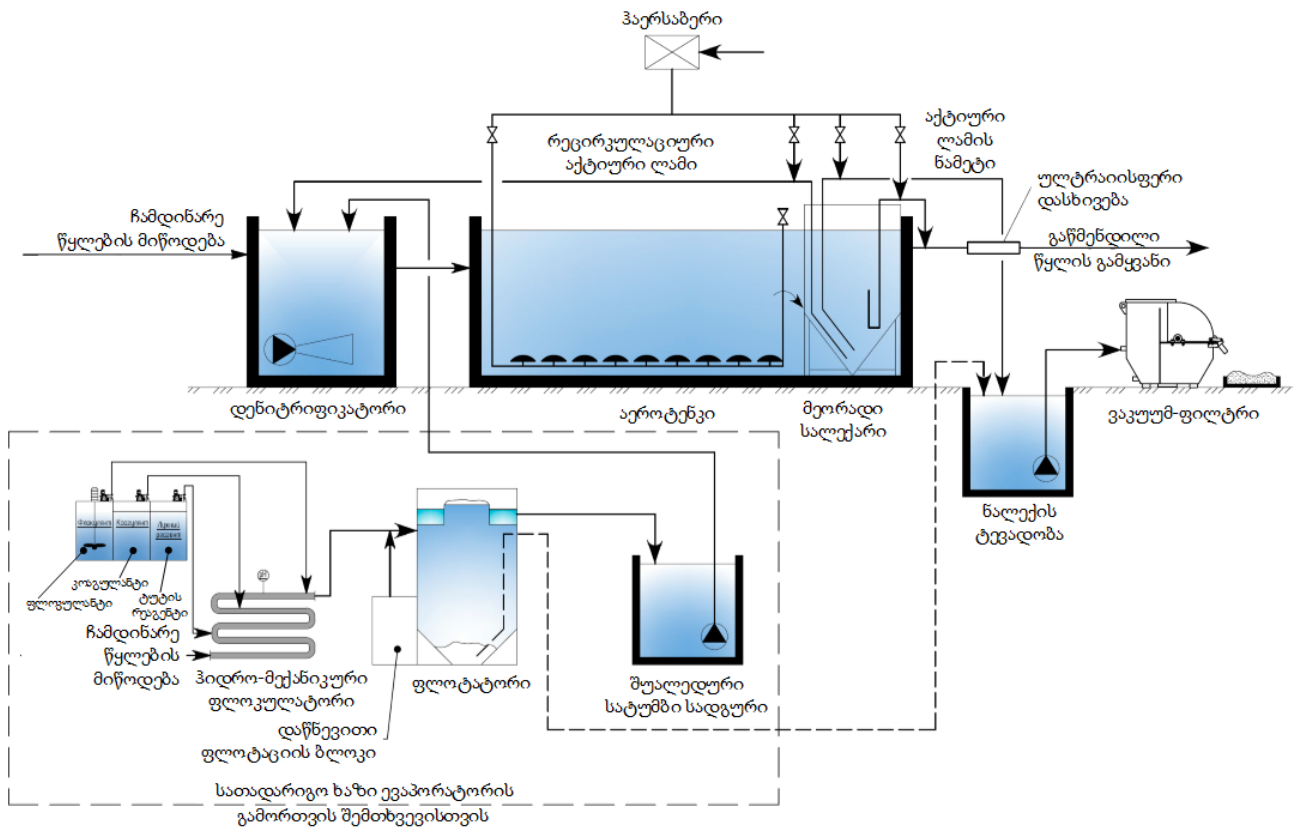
ჰაერსაბერი

რეცირკულაციური აქტიური ლამი

აქტიური ლამის ნამეტი

ულტრაიისფერი დასხივება

ჩამდინარე წყლების მიწოდება

გაწმენდილი წყლის გამყვანი

დენიტრიფიკატორი

აეროტენკი

მეორადი სალექარი

ვაკუუმ-ფილტრი

ნალექის ტევადობა

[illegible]

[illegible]

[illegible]

კოაგულანტი

ფლოკულანტი

ტუტის რეაგენტი

ჩამდინარე წყლების მიწოდება

ჰიდრო-მექანიკური ფლოკულატორი

ფლოტატორი

შუალედური სატუმბი სადგური

დაწნევითი ფლოტაციის ბლოკი

სათადარიგო ხაზი ევაპორატორის გამორთვის შემთხვევისთვის